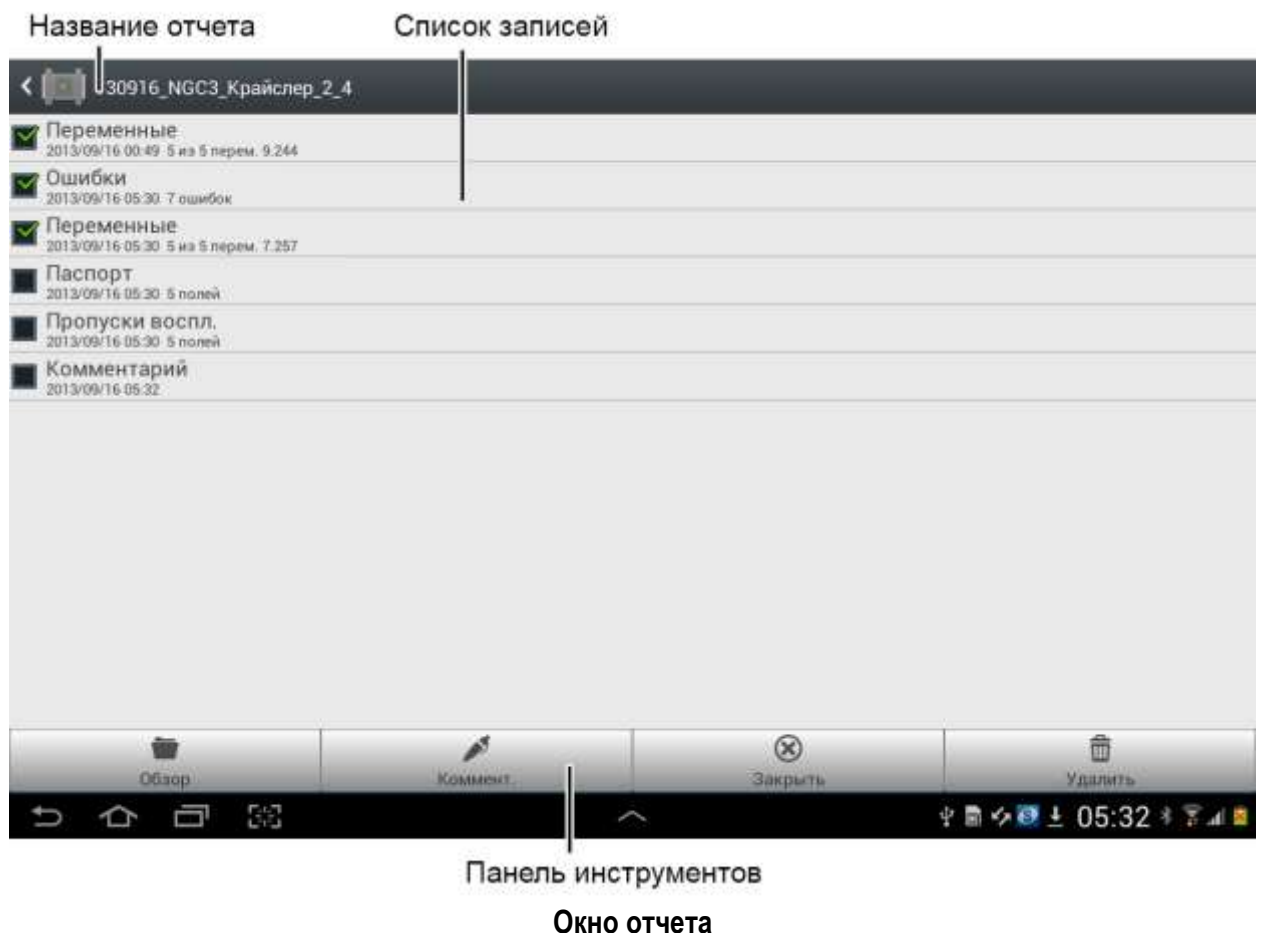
Название отчета

Список записей

30916_NGC3_Крайслер_2_4

Переменные
2013/09/16 00:49 5 из 5 перем. 9.244

Ошибки
2013/09/16 05:30 7 ошибок

Переменные
2013/09/16 05:30 5 из 5 перем. 7.257

Паспорт
2013/09/16 05:30 5 полей

Пропуски воспл.
2013/09/16 05:30 5 полей

Комментарий
2013/09/16 05:32

Обзор

Коммент.

Закрыть

Удалить

05:32

Панель инструментов

Окно отчета